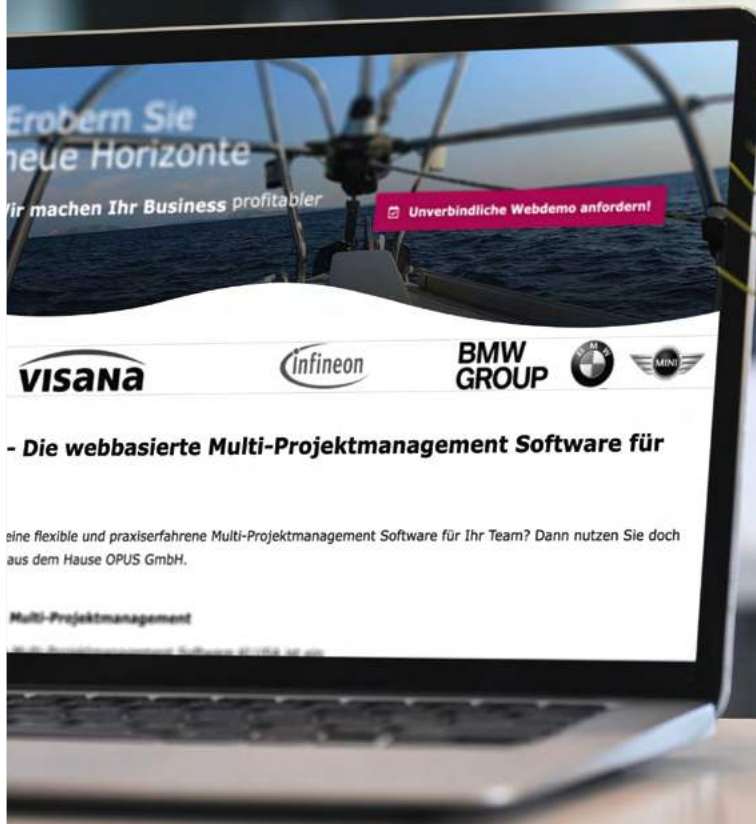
Erobern Sie
neue Horizonte

ir machen Ihr Business profitabler

Unverbindliche Webdemo anfordern!

VISANA

infineon

BMW
GROUP

BMW

MINI

- Die webbasierte Multi-Projektmanagement Software für

eine flexible und praxiserfahrene Multi-Projektmanagement Software für Ihr Team? Dann nutzen Sie doch aus dem Hause OPUS GmbH.

Multi-Projektmanagement

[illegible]